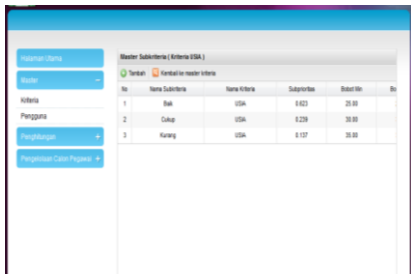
Halaman Utama

Master −

Kriteria

Pengguna

Penghitungan +

Pengelolaan Calon Pegawai +

Master Subkriteria ( Kriteria USIA )

Tambah  Kembali ke master kriteria

| No | Nama Subkriteria | Nama Kriteria | Subprioritas | Bobot Min | Bo |
|---|---|---|---|---|---|
| 1 | Baik | USIA | 0.623 | 25.00 | |
| 2 | Cukup | USIA | 0.239 | 30.00 | |
| 3 | Kurang | USIA | 0.137 | 35.00 | |